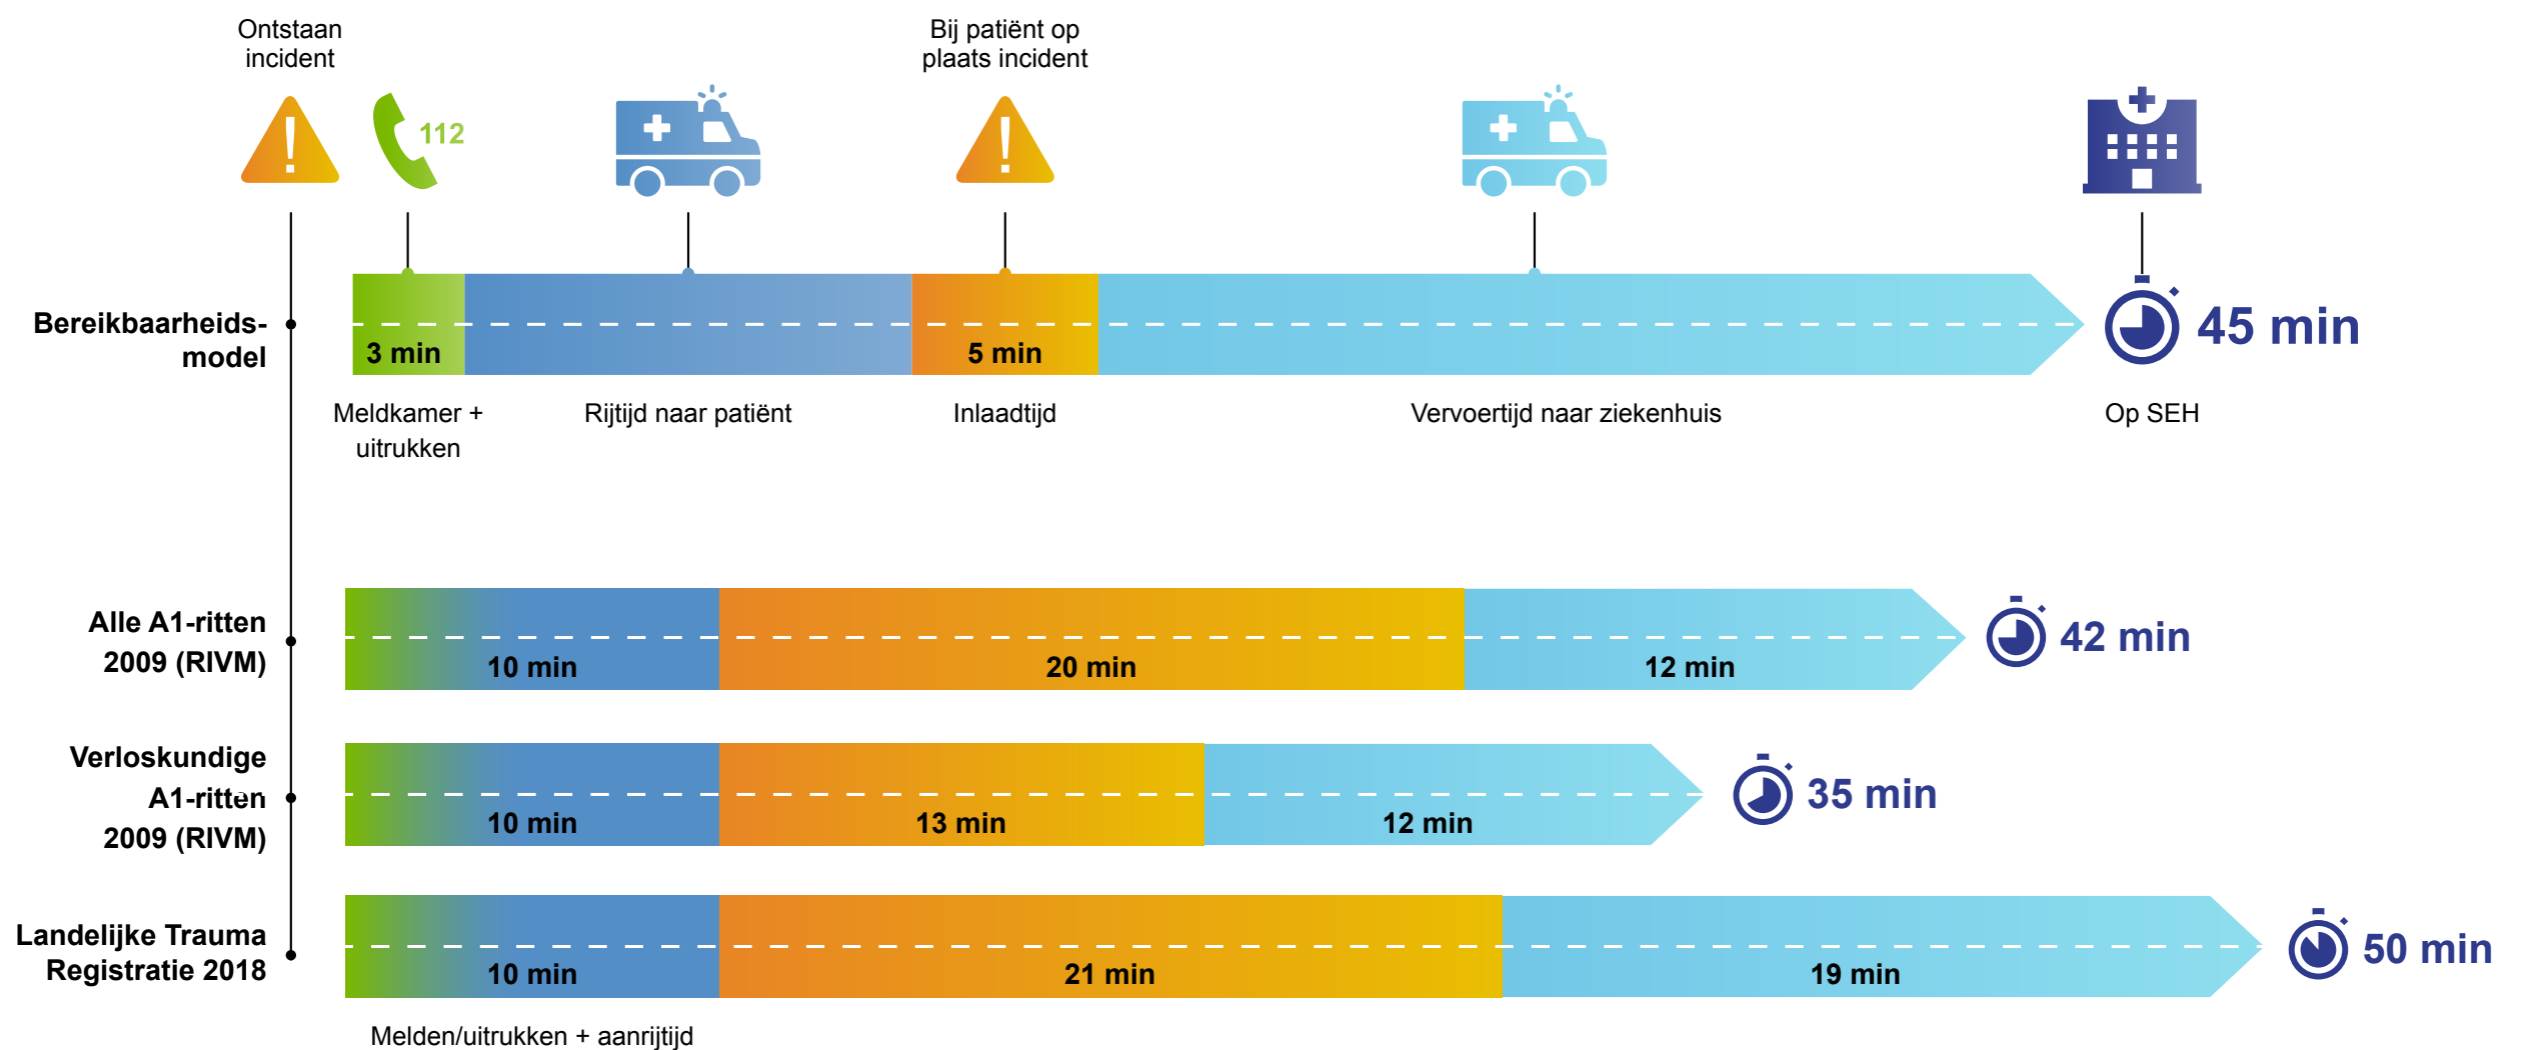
Ontstaan incident

112

Bij patiënt op plaats incident

Bereikbaarheids-model

3 min

5 min

45 min

Meldkamer + uitrukken

Rijtijd naar patiënt

Inlaadtijd

Vervoertijd naar ziekenhuis

Op SEH

Alle A1-ritten 2009 (RIVM)

10 min

20 min

12 min

42 min

Verloskundige A1-ritten 2009 (RIVM)

10 min

13 min

12 min

35 min

Landelijke Trauma Registratie 2018

10 min

21 min

19 min

50 min

Melden/uitrukken + aanrijtijd